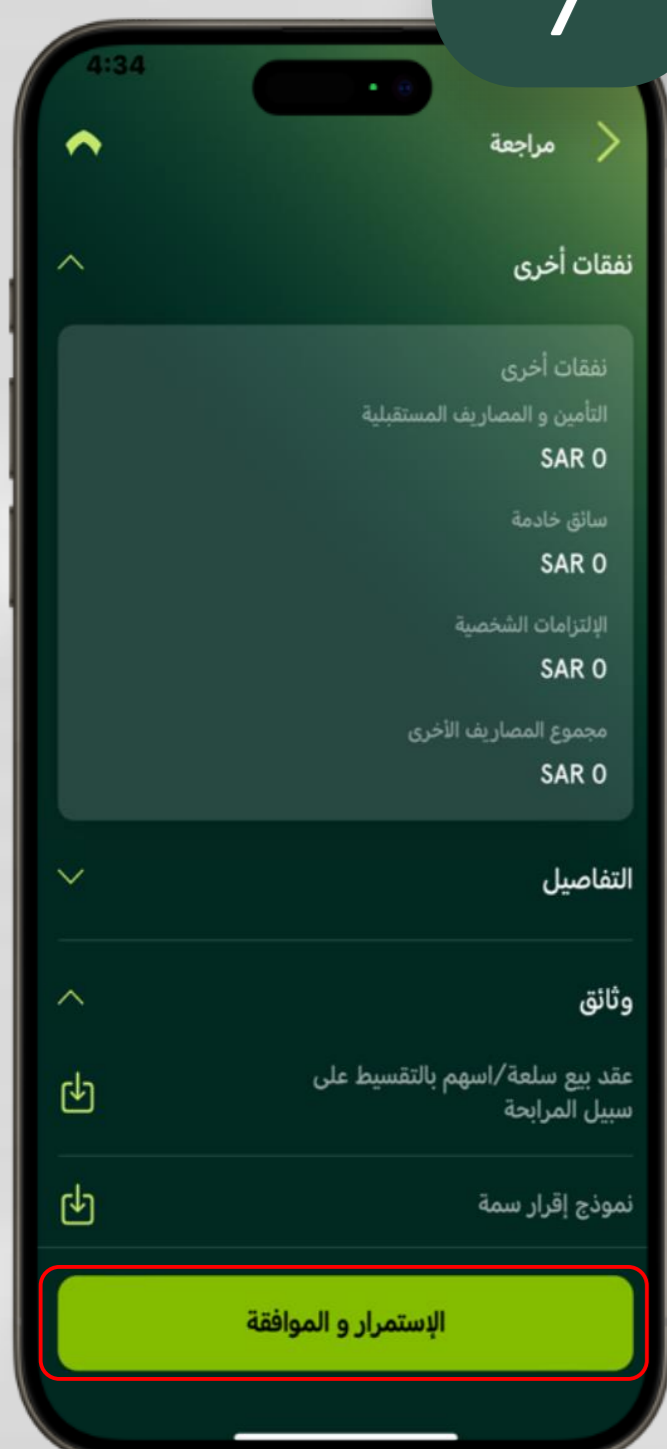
7

4:34

مراجعة

نفقات أخرى

نفقات أخرى
التأمين و المصاريف المستقبلية
SAR 0

سائق خادمة
SAR 0

الإلتزامات الشخصية
SAR 0

مجموع المصاريف الأخرى
SAR 0

التفاصيل

وثائق

عقد بيع سلعة/اسهم بالتقسيط على سبيل المرابحة

نموذج إقرار سمة

الإستمرار و الموافقة